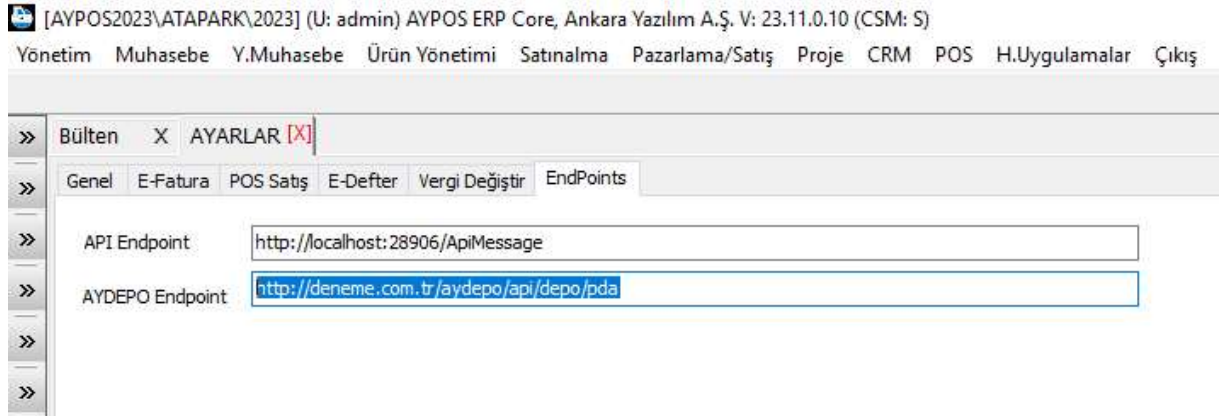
[AYPOS2023\ATAPARK\2023] (U: admin) AYPOS ERP Core, Ankara Yazılım A.Ş. V: 23.11.0.10 (CSM: S)

Yönetim Muhasebe Y.Muhasebe Ürün Yönetimi Satınalma Pazarlama/Satış Proje CRM POS H.Uygulamalar Çıkış

» » » » » »

Bülten X AYARLAR [X]

Genel E-Fatura POS Satış E-Defter Vergi Değiştir EndPoints

API Endpoint http://localhost:28906/ApiMessage

AYDEPO Endpoint http://deneme.com.tr/aydepo/api/depo/pda